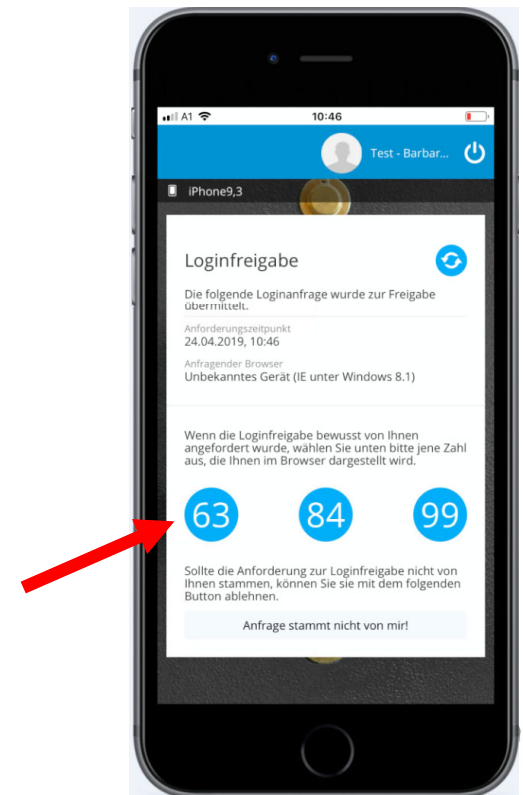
A1 10:46

Test - Barbar...

iPhone9,3

Loginfreigabe

Die folgende Loginanfrage wurde zur Freigabe übermittelt.

Anforderungszeitpunkt
24.04.2019, 10:46

Anfragender Browser
Unbekanntes Gerät (IE unter Windows 8.1)

Wenn die Loginfreigabe bewusst von Ihnen angefordert wurde, wählen Sie unten bitte jene Zahl aus, die Ihnen im Browser dargestellt wird.

63 84 99

Sollte die Anforderung zur Loginfreigabe nicht von Ihnen stammen, können Sie sie mit dem folgenden Button ablehnen.

Anfrage stammt nicht von mir!